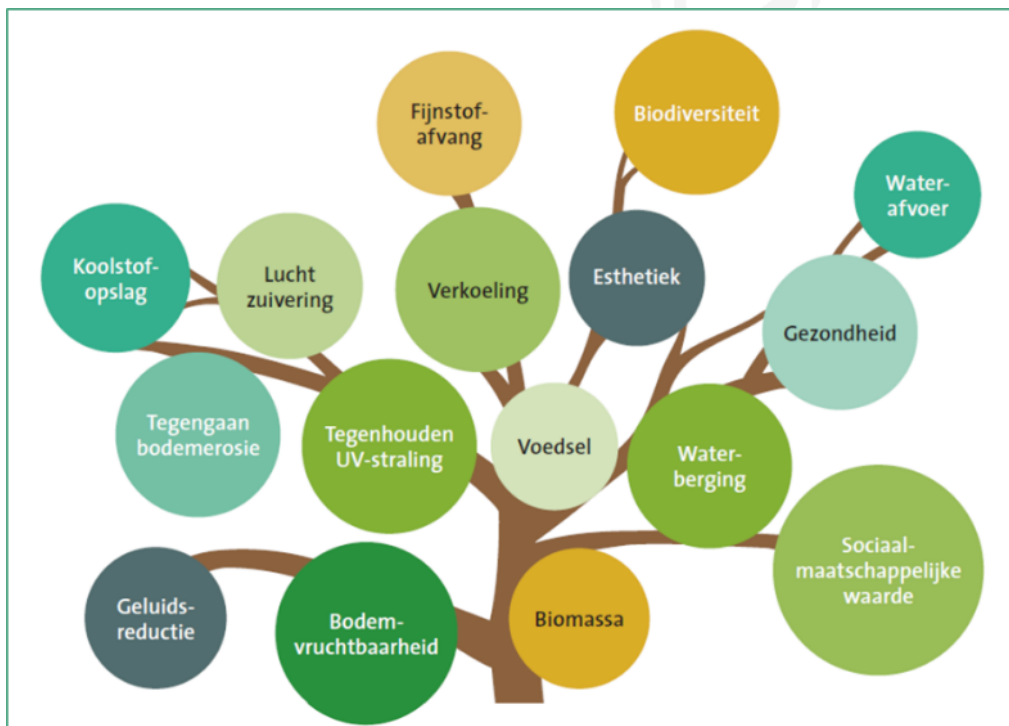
Fijnstof-afvang

Biodiversiteit

Water-afvoer

Koolstof-opslag

Lucht zuivering

Verkoeling

Esthetiek

Gezondheid

Tegengaan bodemerosie

Tegenhouden UV-straling

Voedsel

Water-berging

Sociaal-maatschappelijke waarde

Geluids-reductie

Bodem-vruchtbaarheid

Biomassa